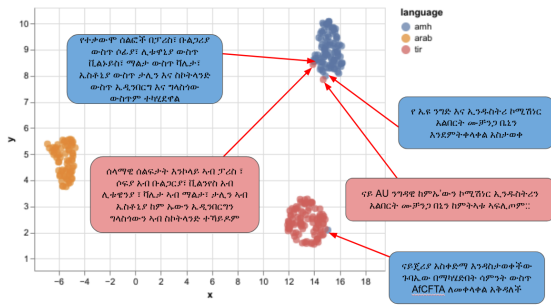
language
amh
arab
tir

10
9
8
7
6
5
4
3
2
1
0
y

−6 −4 −2 0 2 4 6 8 10 12 14 16 18
x

የተቃውሞ ሰልፎች በፓሪስ፣ በሔጋሪያ ውስጥ ሶፊያ፣ ሊቱዌኒያ ውስጥ ቪልኒዩስ፣ ማልታ ውስጥ ቫሌታ፣ ኢስቶኒያ ውስጥ ታሊን እና ስኮትላንድ ውስጥ ኤዲንበርግ እና ግላስጎው ውስጥም ተካሂደዋል

የ ኢዩ ንግድ እና ኢንዱስትሪ ኮሚሽነር አልበርት ሙቻንጋ በኔን እንደምትቀላቀል አስታወቁ

ሰላማዊ ሰልፍታት እንካላይ ኣብ ፓሪስ ፣ ሶፍያ ኣብ ቡልጋርያ፣ ቪልኒየስ ኣብ ሊቱዌንያ ፣ ቫሌታ ኣብ ማልታ፣ ታሊን ኣብ ኢስቶንያ ከም ኡውን ኢዲንበርግን ግላስጎውን ኣብ ስኮትላንድ ተኻይዶም

ናይ AU ንግዳዊ ከምኡ'ውን ኢንዱስትሪ ኮሚሽነር ኣልበርት ሙቻንጋ ቤኒን ከምትጽንበር ኣፍሊጦም።

ናይጀሪያ አስቀድማ እንዳሰታወቀችው ጉባኤው በሚካሄድበት ሳምንት ውስጥ AfCFTA ለመቀላቀል አቅዳለች